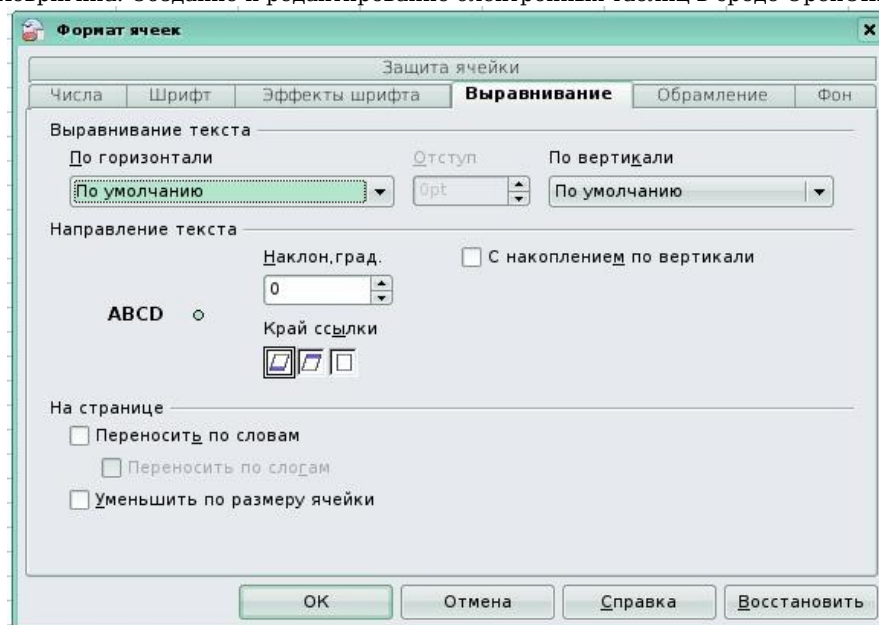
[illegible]

Формат ячеек

Защита ячейки

Числа | Шрифт | Эффекты шрифта | Выравнивание | Обрамление | Фон

Выравнивание текста

По горизонтали

По умолчанию

Отступ

0pt

По вертикали

По умолчанию

Направление текста

Наклон,град.

0

С накоплением по вертикали

ABCD

Край ссылки

На странице

Переносить по словам

Переносить по слогам

Уменьшить по размеру ячейки

OK

Отмена

Справка

Восстановить